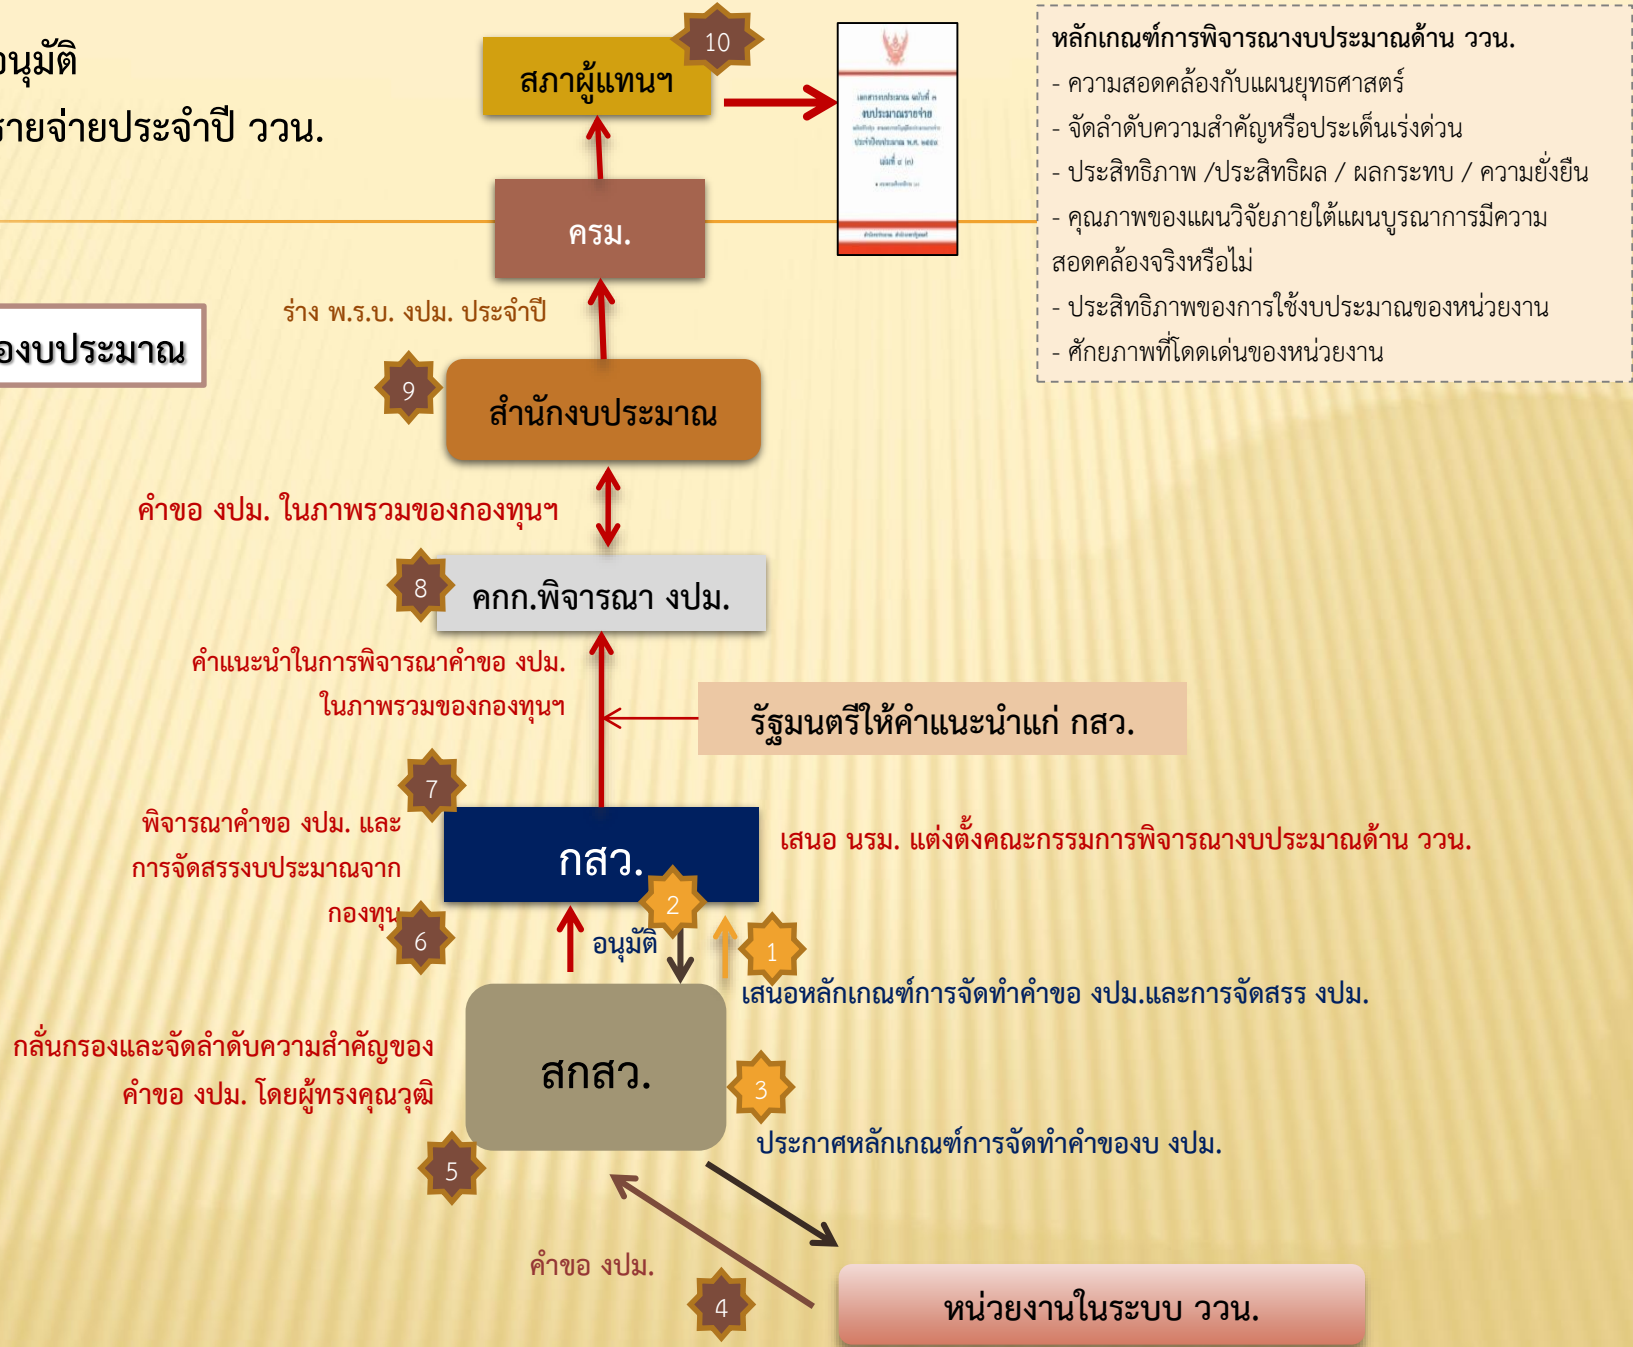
อนุมัติ
รายจ่ายประจำปี ววน.

10
สภาผู้แทนฯ

หลักเกณฑ์การพิจารณางบประมาณด้าน ววน.
- ความสอดคล้องกับแผนยุทธศาสตร์
- จัดลำดับความสำคัญหรือประเด็นเร่งด่วน
- ประสิทธิภาพ /ประสิทธิผล / ผลกระทบ / ความยั่งยืน
- คุณภาพของแผนวิจัยภายใต้แผนบูรณาการมีความสอดคล้องจริงหรือไม่
- ประสิทธิภาพของการใช้งบประมาณของหน่วยงาน
- ศักยภาพที่โดดเด่นของหน่วยงาน

ครม.

ร่าง พ.ร.บ. งปม. ประจำปี

องบประมาณ

9
สำนักงบประมาณ

คำขอ งปม. ในภาพรวมของกองทุนฯ

8
คกก.พิจารณา งปม.

คำแนะนำในการพิจารณาคำขอ งปม. ในภาพรวมของกองทุนฯ

รัฐมนตรีให้คำแนะนำแก่ กสว.

7
พิจารณาคำขอ งปม. และการจัดสรรงบประมาณจากกองทุน

กสว.

เสนอ นรม. แต่งตั้งคณะกรรมการพิจารณางบประมาณด้าน ววน.

2
อนุมัติ
6
1
เสนอหลักเกณฑ์การจัดทำคำขอ งปม.และการจัดสรร งปม.

กลั่นกรองและจัดลำดับความสำคัญของคำขอ งปม. โดยผู้ทรงคุณวุฒิ

สกสว.

3
ประกาศหลักเกณฑ์การจัดทำคำของบ งปม.

5

คำขอ งปม.
4

หน่วยงานในระบบ ววน.